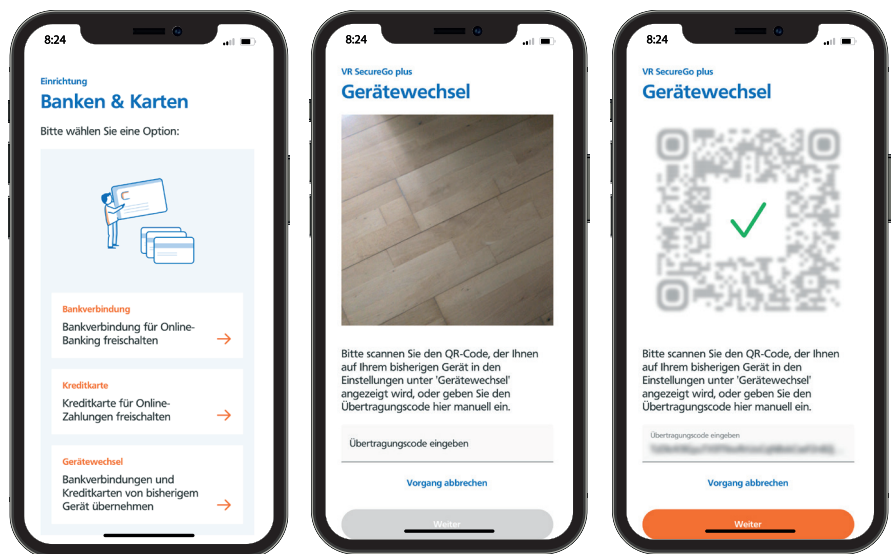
8:24

Einrichtung

Banken & Karten

Bitte wählen Sie eine Option:

Bankverbindung

Bankverbindung für Online-Banking freischalten

Kreditkarte

Kreditkarte für Online-Zahlungen freischalten

Gerätewechsel

Bankverbindungen und Kreditkarten von bisherigem Gerät übernehmen

8:24

VR SecureGo plus

Gerätewechsel

Bitte scannen Sie den QR-Code, der Ihnen auf Ihrem bisherigen Gerät in den Einstellungen unter 'Gerätewechsel' angezeigt wird, oder geben Sie den Übertragungscode hier manuell ein.

Übertragungscode eingeben

Vorgang abbrechen

Weiter

8:24

VR SecureGo plus

Gerätewechsel

Bitte scannen Sie den QR-Code, der Ihnen auf Ihrem bisherigen Gerät in den Einstellungen unter 'Gerätewechsel' angezeigt wird, oder geben Sie den Übertragungscode hier manuell ein.

Übertragungscode eingeben

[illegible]

Vorgang abbrechen

Weiter